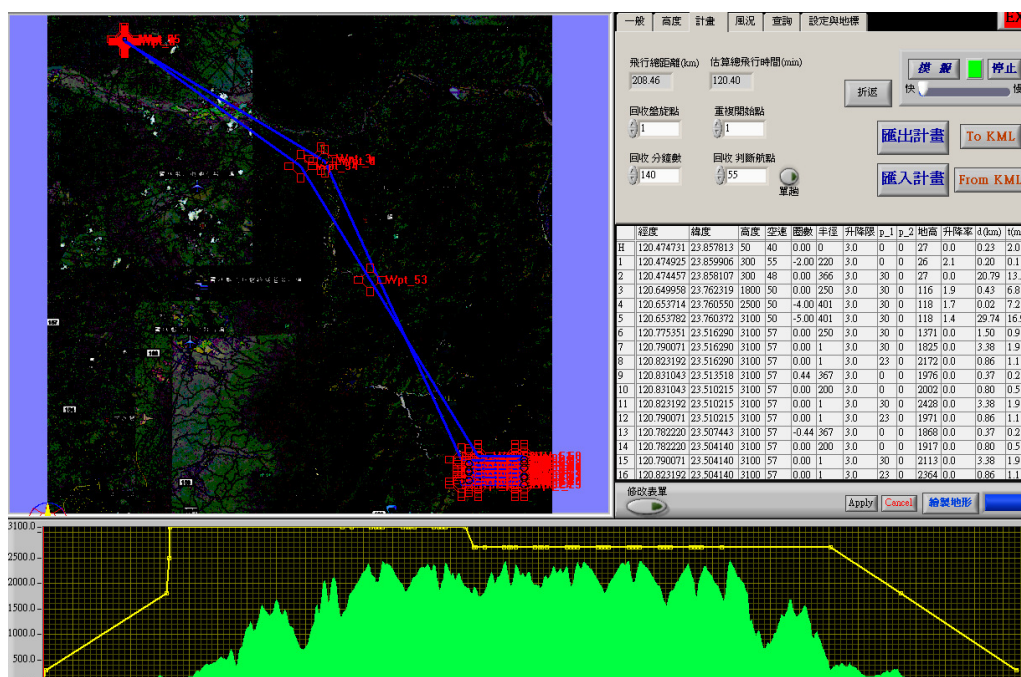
Wpt_95
Wpt_3
Wpt_53

一般 | 高度 | 計畫 | 風況 | 查詢 | 設定與地標

飛行總距離(km) 208.46
估算總飛行時間(min) 120.40

模 擬
停止
快
慢
折返

回收盤旋點 1
重複開始點 1
匯出計畫
To KML
回收 分鐘數 140
回收 判斷航點 55
單跑
匯入計畫
From KML

| | 經度 | 緯度 | 高度 | 空速 | 圈數 | 半徑 | 升降限 | p_1 | p_2 | 地高 | 升降率 | d(km) | t(m |
|---|---|---|---|---|---|---|---|---|---|---|---|---|---|
| H | 120.474731 | 23.857813 | 50 | 40 | 0.00 | 0 | 3.0 | 0 | 0 | 27 | 0.0 | 0.23 | 2.0 |
| 1 | 120.474925 | 23.859906 | 300 | 55 | -2.00 | 220 | 3.0 | 0 | 0 | 26 | 2.1 | 0.20 | 0.1 |
| 2 | 120.474457 | 23.858107 | 300 | 48 | 0.00 | 366 | 3.0 | 30 | 0 | 27 | 0.0 | 20.79 | 13. |
| 3 | 120.649958 | 23.762319 | 1800 | 50 | 0.00 | 250 | 3.0 | 30 | 0 | 116 | 1.9 | 0.43 | 6.8 |
| 4 | 120.653714 | 23.760550 | 2500 | 50 | -4.00 | 401 | 3.0 | 30 | 0 | 118 | 1.7 | 0.02 | 7.2 |
| 5 | 120.653782 | 23.760372 | 3100 | 50 | -5.00 | 401 | 3.0 | 30 | 0 | 118 | 1.4 | 29.74 | 16. |
| 6 | 120.775351 | 23.516290 | 3100 | 57 | 0.00 | 250 | 3.0 | 30 | 0 | 1371 | 0.0 | 1.50 | 0.9 |
| 7 | 120.790071 | 23.516290 | 3100 | 57 | 0.00 | 1 | 3.0 | 30 | 0 | 1825 | 0.0 | 3.38 | 1.9 |
| 8 | 120.823192 | 23.516290 | 3100 | 57 | 0.00 | 1 | 3.0 | 23 | 0 | 2172 | 0.0 | 0.86 | 1.1 |
| 9 | 120.831043 | 23.513518 | 3100 | 57 | 0.44 | 367 | 3.0 | 0 | 0 | 1976 | 0.0 | 0.37 | 0.2 |
| 10 | 120.831043 | 23.510215 | 3100 | 57 | 0.00 | 200 | 3.0 | 0 | 0 | 2002 | 0.0 | 0.80 | 0.5 |
| 11 | 120.823192 | 23.510215 | 3100 | 57 | 0.00 | 1 | 3.0 | 30 | 0 | 2428 | 0.0 | 3.38 | 1.9 |
| 12 | 120.790071 | 23.510215 | 3100 | 57 | 0.00 | 1 | 3.0 | 23 | 0 | 1971 | 0.0 | 0.86 | 1.1 |
| 13 | 120.782220 | 23.507443 | 3100 | 57 | -0.44 | 367 | 3.0 | 0 | 0 | 1868 | 0.0 | 0.37 | 0.2 |
| 14 | 120.782220 | 23.504140 | 3100 | 57 | 0.00 | 200 | 3.0 | 0 | 0 | 1917 | 0.0 | 0.80 | 0.5 |
| 15 | 120.790071 | 23.504140 | 3100 | 57 | 0.00 | 1 | 3.0 | 30 | 0 | 2113 | 0.0 | 3.38 | 1.9 |
| 16 | 120.823192 | 23.504140 | 3100 | 57 | 0.00 | 1 | 3.0 | 23 | 0 | 2364 | 0.0 | 0.86 | 1.1 |

修改表單
Apply
Cancel
繪製地形

3100.0
2500.0
2000.0
1500.0
1000.0
500.0